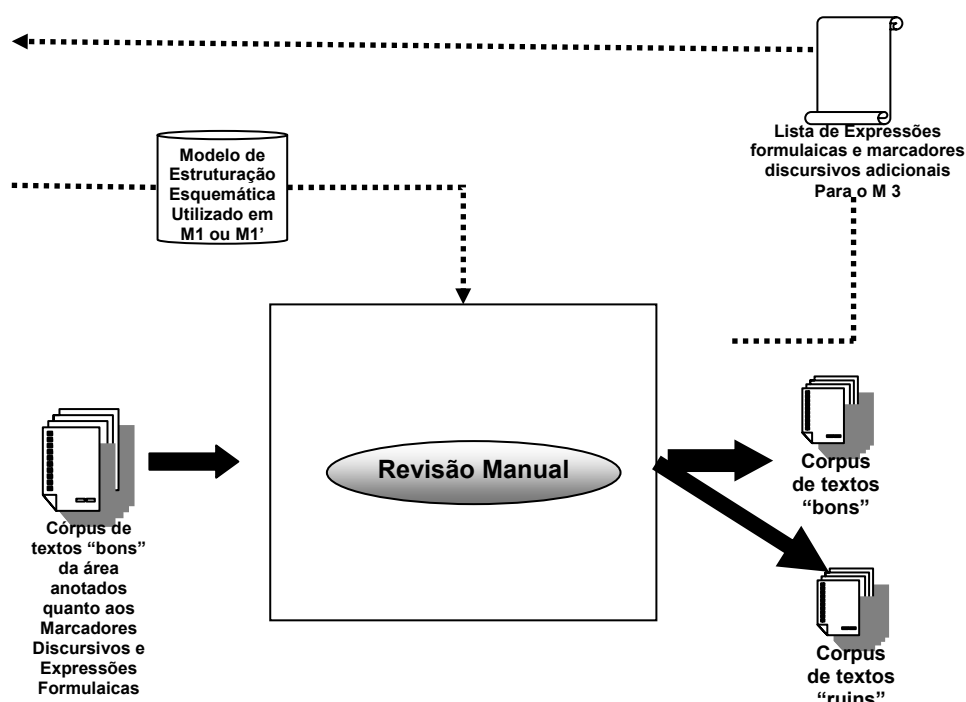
Lista de Expressões formulaicas e marcadores discursivos adicionais Para o M 3

Modelo de Estruturação Esquemática Utilizado em M1 ou M1'

Revisão Manual

Córpus de textos "bons" da área anotados quanto aos Marcadores Discursivos e Expressões Formulaicas

Corpus de textos "bons"

Corpus de textos "ruins"